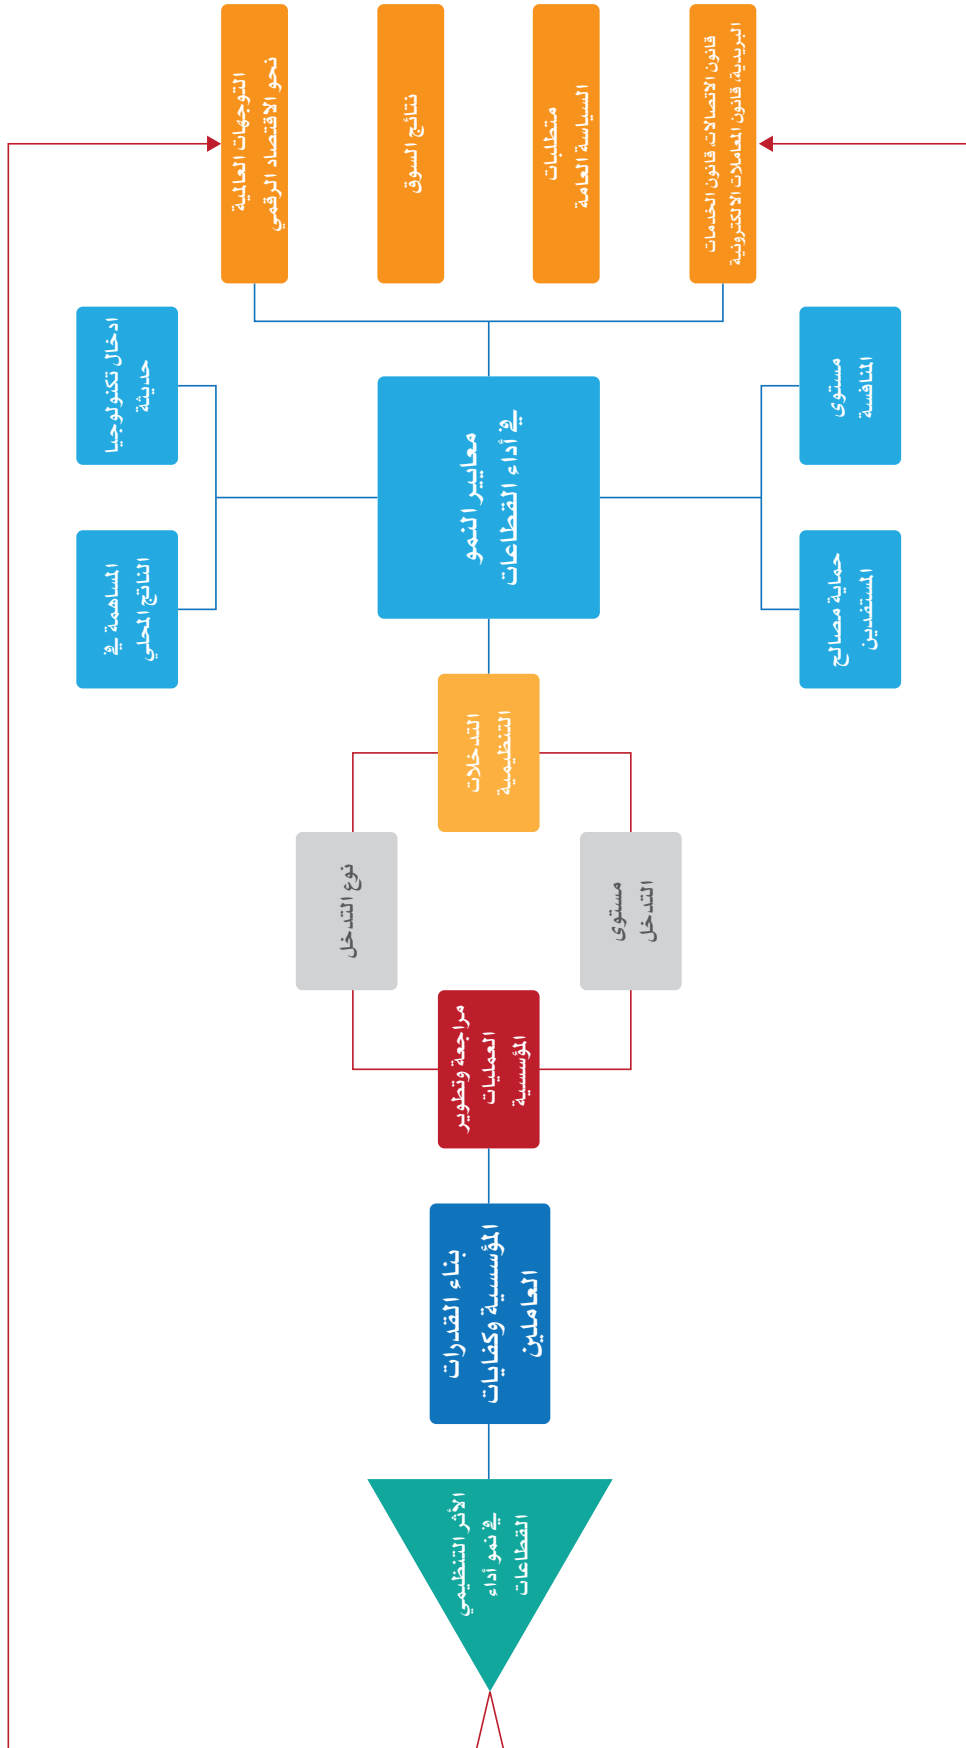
قانون الاتصالات، قانون الخدمات البريدية، قانون المعاملات الالكترونية

متطلبات السياسة العامة

نتائج السوق

التوجهات العالمية نحو الاقتصاد الرقمي

مستوى المنافسة

حماية مصالح المستفيدين

معايير النمو في أداء القطاعات

ادخال تكنولوجيا حديثة

المساهمة في الناتج المحلي

التدخلات التنظيمية

مستوى التدخل

نوع التدخل

مراجعة وتطوير العمليات المؤسسية

بناء القدرات المؤسسية وكفايات العاملين

الأثر التنظيمي في نمو أداء القطاعات